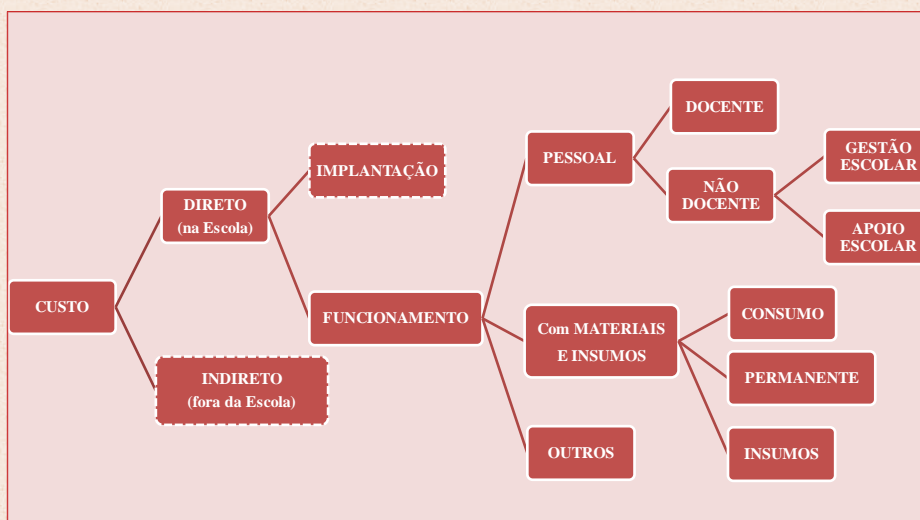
CUSTO

DIRETO
(na Escola)

INDIRETO
(fora da Escola)

IMPLANTAÇÃO

FUNCIONAMENTO

PESSOAL

Com MATERIAIS
E INSUMOS

OUTROS

DOCENTE

NÃO
DOCENTE

GESTÃO
ESCOLAR

APOIO
ESCOLAR

CONSUMO

PERMANENTE

INSUMOS